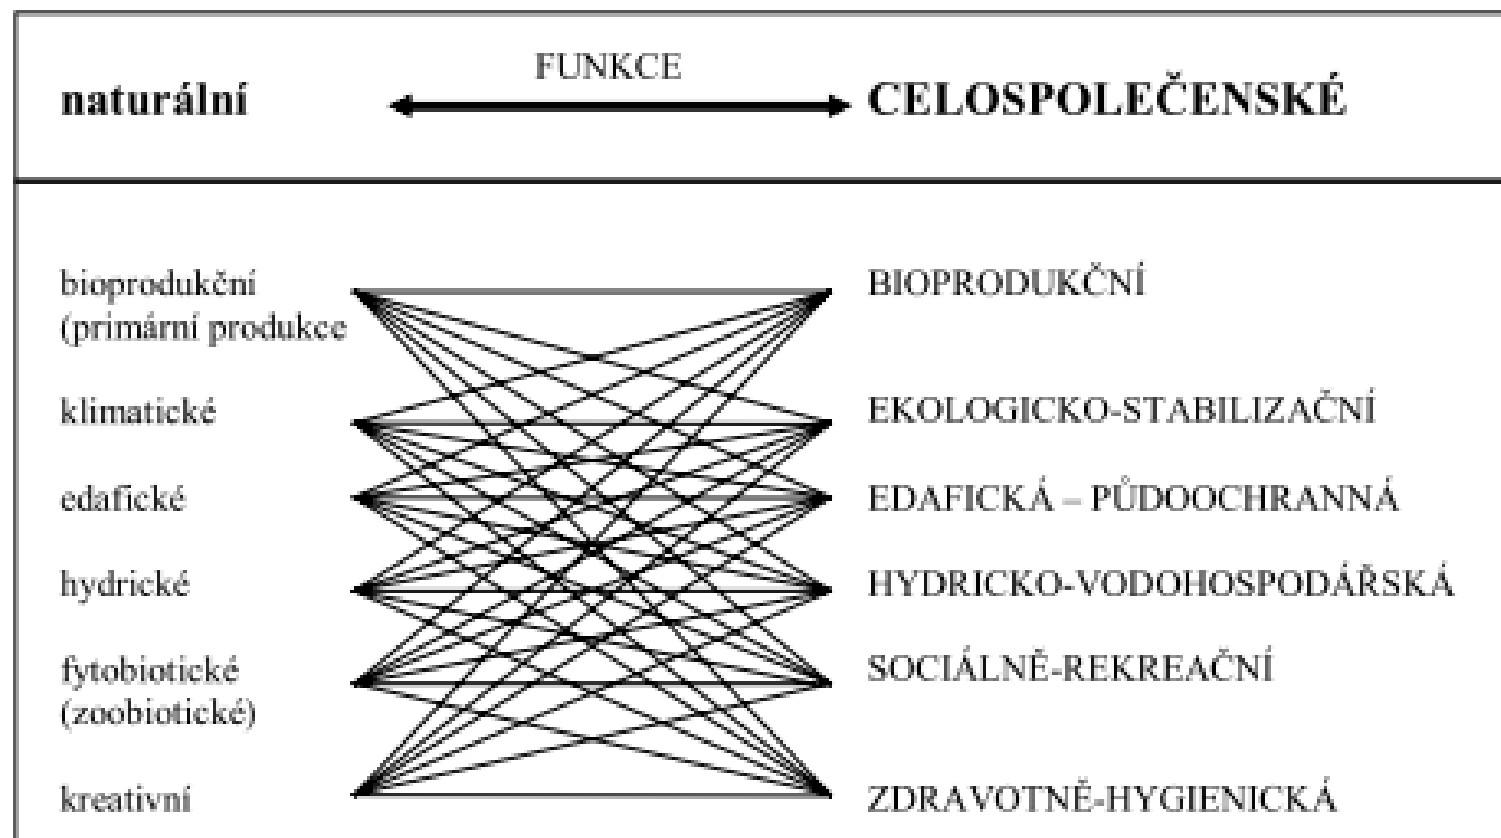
naturální FUNKCE CELOSPOLEČENSKÉ

bioprodukční (primární produkce

klimatické

edafické

hydrické

fytobiotické (zoobiotické)

kreativní

BIOPRODUKČNÍ

EKOLOGICKO-STABILIZAČNÍ

EDAFICKÁ – PŮDOOCHRANNÁ

HYDRICKO-VODOHOSPODÁŘSKÁ

SOCIÁLNĚ-REKREAČNÍ

ZDRAVOTNĚ-HYGIENICKÁ